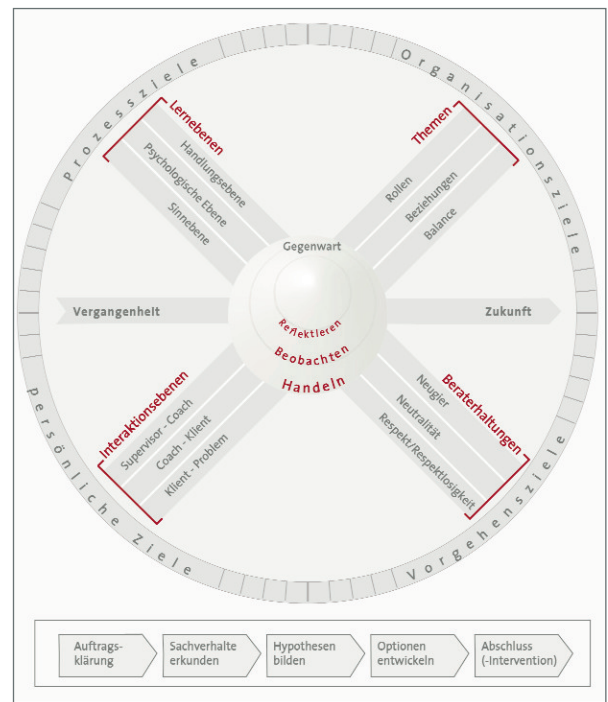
Prozessziele
Organisationsziele
Persönliche Ziele
Vorgehensziele

Lernebenen
Handlungsebene
Psychologische Ebene
Sinnebene

Themen
Rollen
Beziehungen
Balance

Gegenwart

Vergangenheit
Zukunft

Reflektieren
Beobachten
Handeln

Interaktionsebenen
Supervisor - Coach
Coach - Klient
Klient - Problem

Beraterhaltungen
Neugier
Neutralität
Respekt/Respektlosigkeit

Auftragsklärung
Sachverhalte erkunden
Hypothesen bilden
Optionen entwickeln
Abschluss (-Intervention)